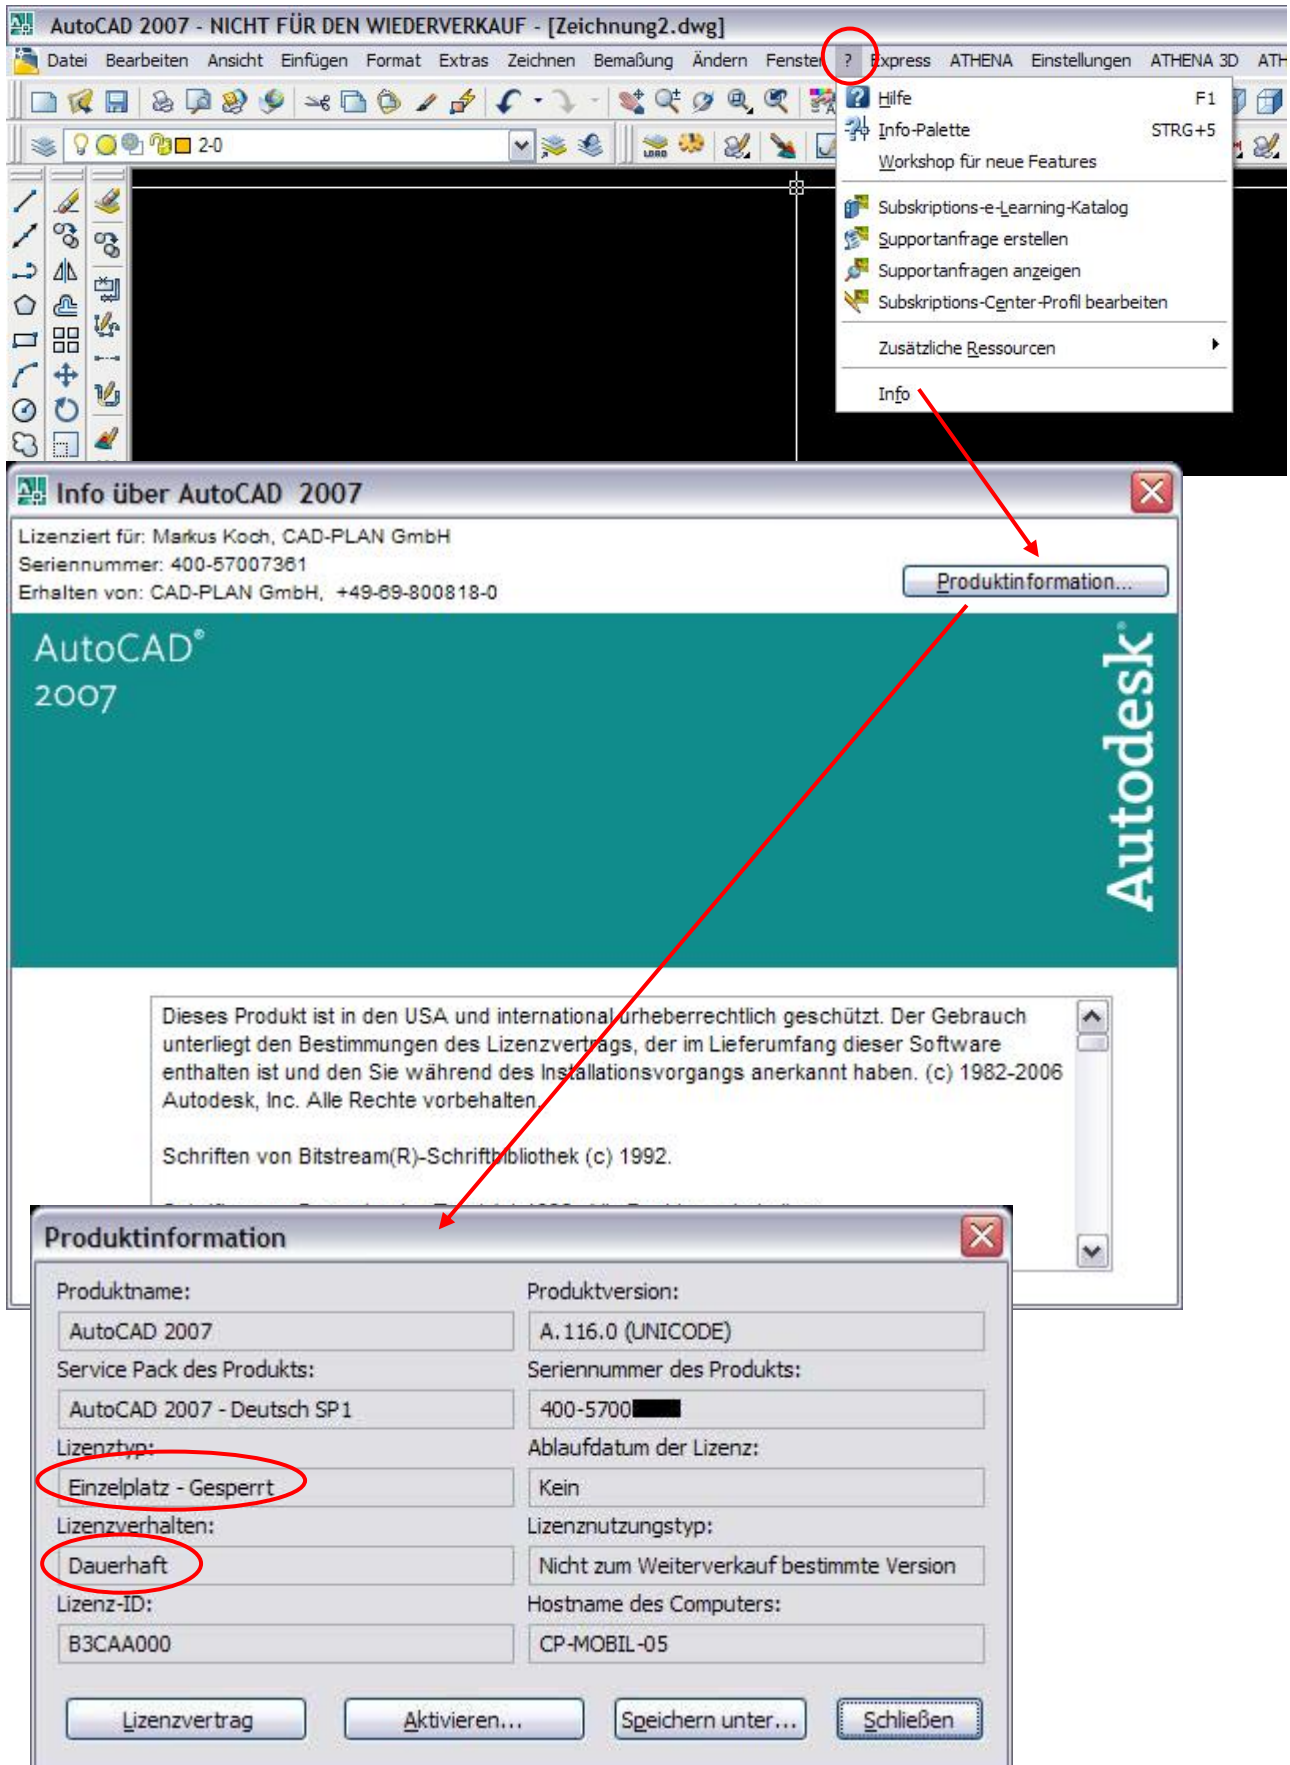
AutoCAD 2007 - NICHT FÜR DEN WIEDERVERKAUF - [Zeichnung2.dwg]

Datei Bearbeiten Ansicht Einfügen Format Extras Zeichnen Bemaßung Ändern Fenster ? Express ATHENA Einstellungen ATHENA 3D ATH

2-0

Hilfe F1
Info-Palette STRG+5
Workshop für neue Features
Subskriptions-e-Learning-Katalog
Supportanfrage erstellen
Supportanfragen anzeigen
Subskriptions-Center-Profil bearbeiten
Zusätzliche Ressourcen
Info

Info über AutoCAD 2007

Lizenziert für: Markus Koch, CAD-PLAN GmbH
Seriennummer: 400-57007361
Erhalten von: CAD-PLAN GmbH, +49-69-800818-0

Produktinformation...

AutoCAD® 2007

Autodesk

Dieses Produkt ist in den USA und international urheberrechtlich geschützt. Der Gebrauch unterliegt den Bestimmungen des Lizenzvertrags, der im Lieferumfang dieser Software enthalten ist und den Sie während des Installationsvorgangs anerkannt haben. (c) 1982-2006 Autodesk, Inc. Alle Rechte vorbehalten.

Schriften von Bitstream(R)-Schriftbibliothek (c) 1992.

Produktinformation

Produktname:
AutoCAD 2007
Produktversion:
A.116.0 (UNICODE)
Service Pack des Produkts:
AutoCAD 2007 - Deutsch SP1
Seriennummer des Produkts:
400-5700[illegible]
Lizenztyp:
Einzelplatz - Gesperrt
Ablaufdatum der Lizenz:
Kein
Lizenzverhalten:
Dauerhaft
Lizenznutzungstyp:
Nicht zum Weiterverkauf bestimmte Version
Lizenz-ID:
B3CAA000
Hostname des Computers:
CP-MOBIL-05

Lizenzvertrag
Aktivieren...
Speichern unter...
Schließen